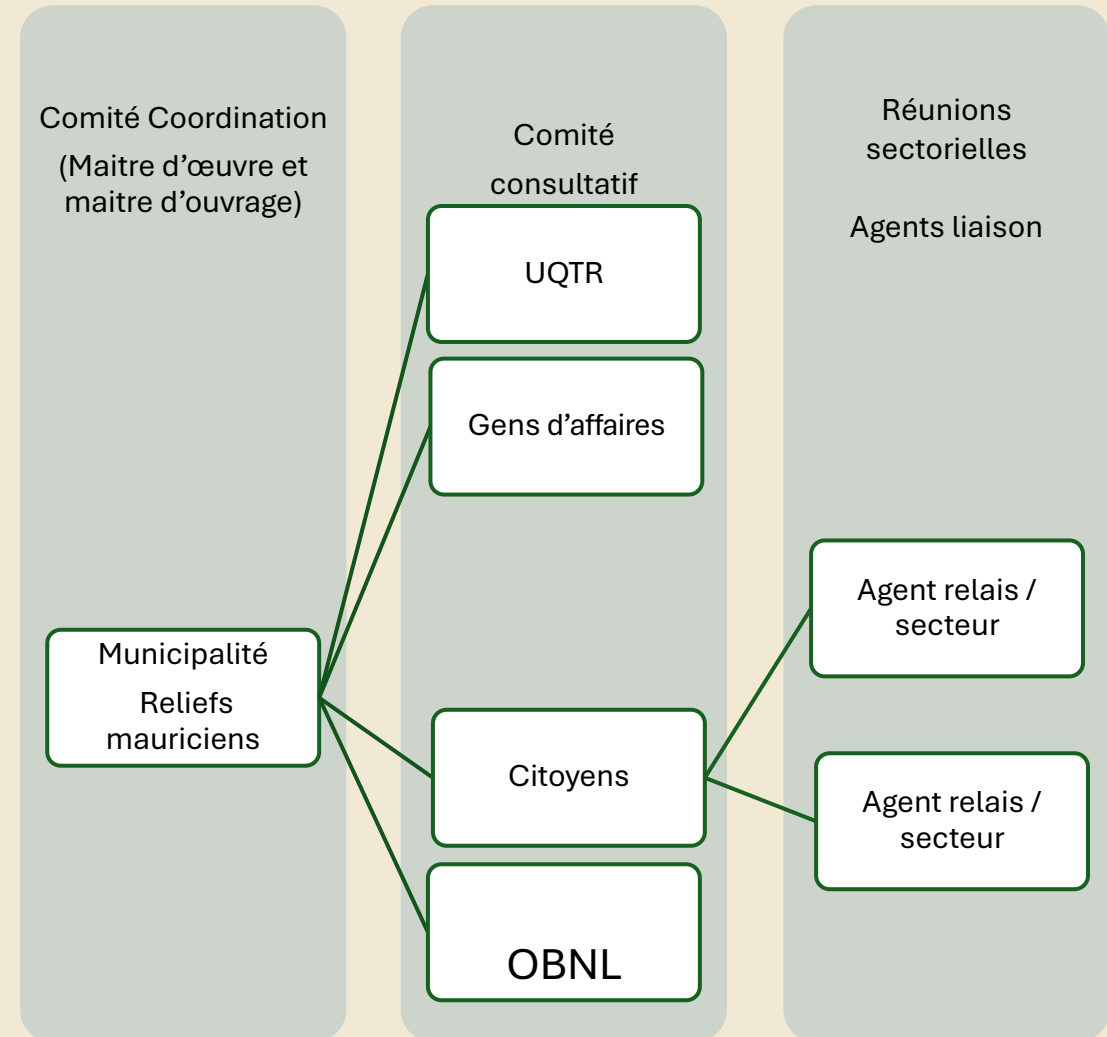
Comité Coordination

(Maitre d'œuvre et maitre d'ouvrage)

Municipalité

Reliefs mauriciens

Comité consultatif

UQTR

Gens d'affaires

Citoyens

OBNL

Réunions sectorielles

Agents liaison

Agent relais / secteur

Agent relais / secteur